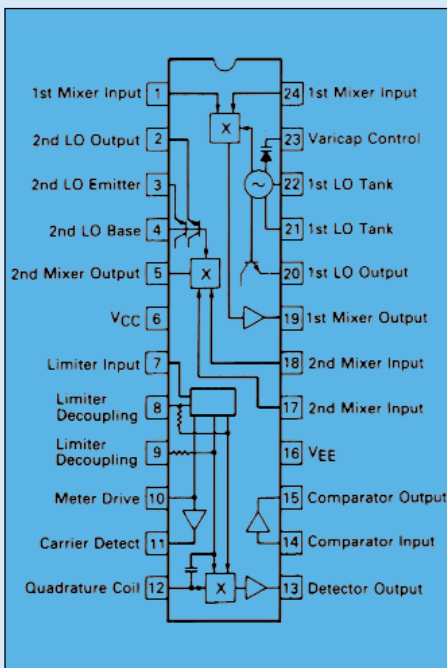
1st Mixer Input 1
2nd LO Output 2
2nd LO Emitter 3
2nd LO Base 4
2nd Mixer Output 5
$V_{CC}$ 6
Limiter Input 7
Limiter Decoupling 8
Limiter Decoupling 9
Meter Drive 10
Carrier Detect 11
Quadrature Coil 12

24 1st Mixer Input
23 Varicap Control
22 1st LO Tank
21 1st LO Tank
20 1st LO Output
19 1st Mixer Output
18 2nd Mixer Input
17 2nd Mixer Input
16 $V_{EE}$
15 Comparator Output
14 Comparator Input
13 Detector Output

X
~
X
X